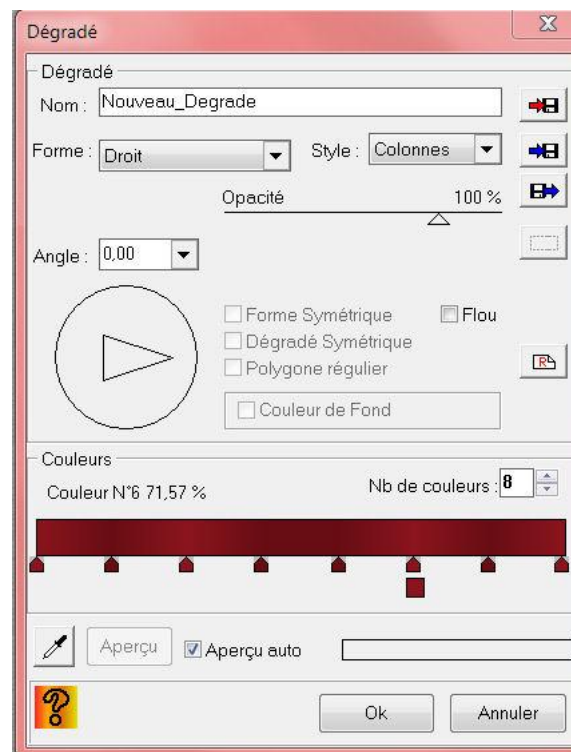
Dégradé

Dégradé

Nom : Nouveau_Degrade

Forme : Droit

Style : Colonnes

Opacité 100 %

Angle : 0,00

Forme Symétrique

Flou

Dégradé Symétrique

Polygone régulier

Couleur de Fond

Couleurs

Couleur N°6 71,57 %

Nb de couleurs : 8

Aperçu

Aperçu auto

Ok

Annuler